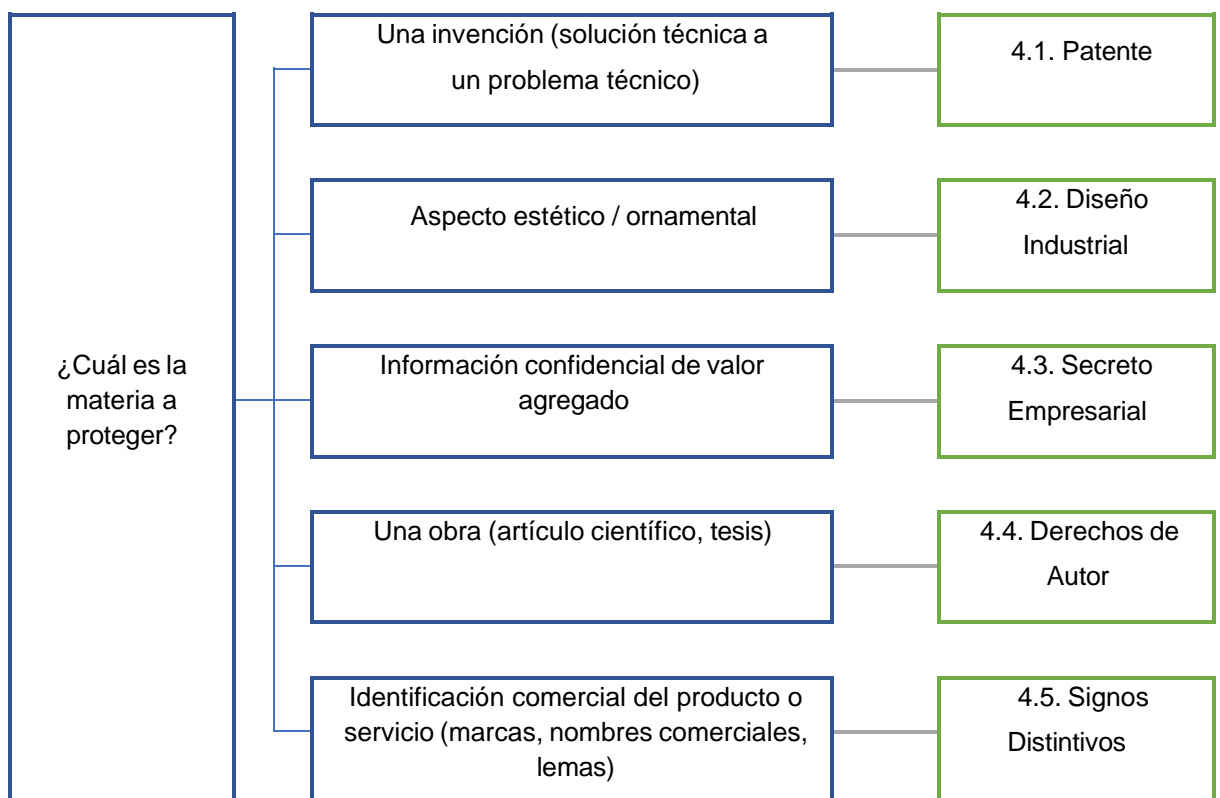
¿Cuál es la materia a proteger?

Una invención (solución técnica a un problema técnico)

4.1. Patente

Aspecto estético / ornamental

4.2. Diseño Industrial

Información confidencial de valor agregado

4.3. Secreto Empresarial

Una obra (artículo científico, tesis)

4.4. Derechos de Autor

Identificación comercial del producto o servicio (marcas, nombres comerciales, lemas)

4.5. Signos Distintivos